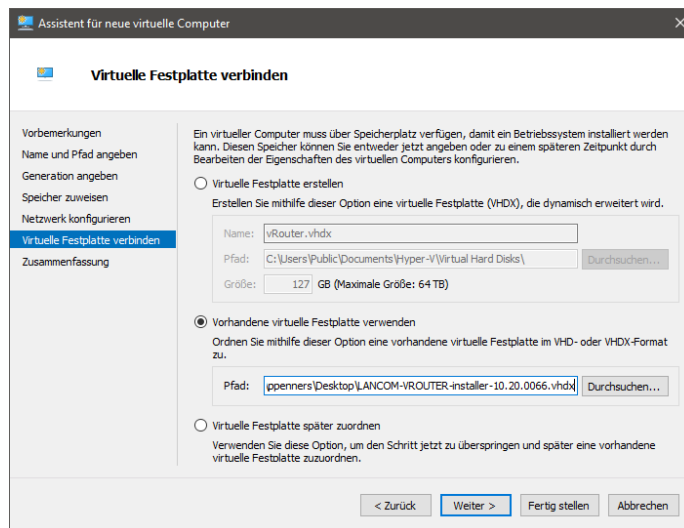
Assistent für neue virtuelle Computer

Virtuelle Festplatte verbinden

Vorbemerkungen
Name und Pfad angeben
Generation angeben
Speicher zuweisen
Netzwerk konfigurieren
Virtuelle Festplatte verbinden
Zusammenfassung

Ein virtueller Computer muss über Speicherplatz verfügen, damit ein Betriebssystem installiert werden kann. Diesen Speicher können Sie entweder jetzt angeben oder zu einem späteren Zeitpunkt durch Bearbeiten der Eigenschaften des virtuellen Computers konfigurieren.

Virtuelle Festplatte erstellen

Erstellen Sie mithilfe dieser Option eine virtuelle Festplatte (VHDX), die dynamisch erweitert wird.

Name: vRouter.vhdx

Pfad: C:\Users\Public\Documents\Hyper-V\Virtual Hard Disks\ Durchsuchen...

Größe: 127 GB (Maximale Größe: 64 TB)

Vorhandene virtuelle Festplatte verwenden

Ordnen Sie mithilfe dieser Option eine vorhandene virtuelle Festplatte im VHD- oder VHDX-Format zu.

Pfad: ppenners\Desktop\LANCOM-VROUTER-installer-10.20.0066.vhdx Durchsuchen...

Virtuelle Festplatte später zuordnen

Verwenden Sie diese Option, um den Schritt jetzt zu überspringen und später eine vorhandene virtuelle Festplatte zuzuordnen.

< Zurück Weiter > Fertig stellen Abbrechen